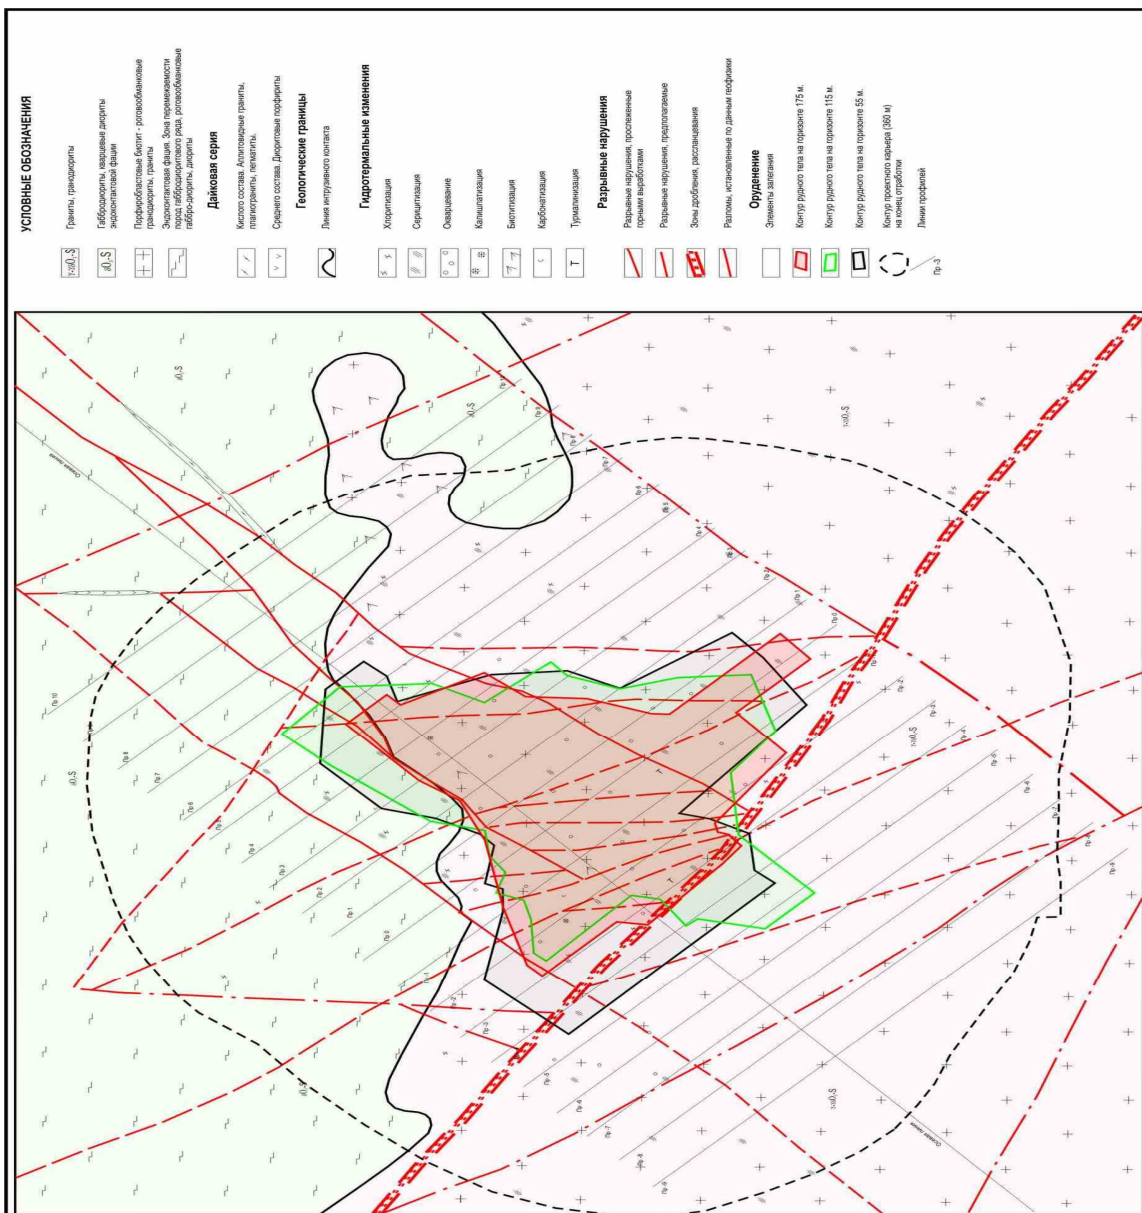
УСЛОВНЫЕ ОБОЗНАЧЕНИЯ

$\gamma\delta O_3$-S Граниты, гранодиориты

$\nu\delta O_3$-S Габбродиориты, кварцевые диориты эндоконтактовой фации

Порфиробластовые биотит - роговообманковые гранодиориты, граниты

Экзоконтактовая фация. Зона перемежаемости пород габбродиоритового ряда, роговообманковые габбро-диориты, диориты

Дайковая серия

Кислого состава. Аплитовидные граниты, плагиограниты, пегматиты.

Среднего состава. Диоритовые порфириты

Геологические границы

Линия интрузивного контакта

Гидротермальные изменения

Хлоритизация

Серицитизация

Окварцевание

Калишпатизация

Биотитизация

Карбонатизация

Турмалинизация

Разрывные нарушения

Разрывные нарушения, прослеженные горными выработками

Разрывные нарушения, предполагаемые

Зоны дробления, рассланцевания

Разломы, установленные по данным геофизики

Оруденение

Элементы залегания

Контур рудного тела на горизонте 175 м.

Контур рудного тела на горизонте 115 м.

Контур рудного тела на горизонте 55 м.

Контур проектного карьера (360 м) на конец отработки

Линии профилей

Пр-3

$\nu\delta O_3$-S

$\gamma\delta O_3$-S

$\nu\delta O_3$-S

$\gamma\delta O_3$-S

$\nu\delta O_3$-S

$\gamma\delta O_3$-S

Пр-10 Пр-9 Пр-8 Пр-7 Пр-6 Пр-5 Пр-4 Пр-3 Пр-2 Пр-1 Пр-0 Пр-1 Пр-2 Пр-3 Пр-4 Пр-5 Пр-6 Пр-7 Пр-8 Пр-9